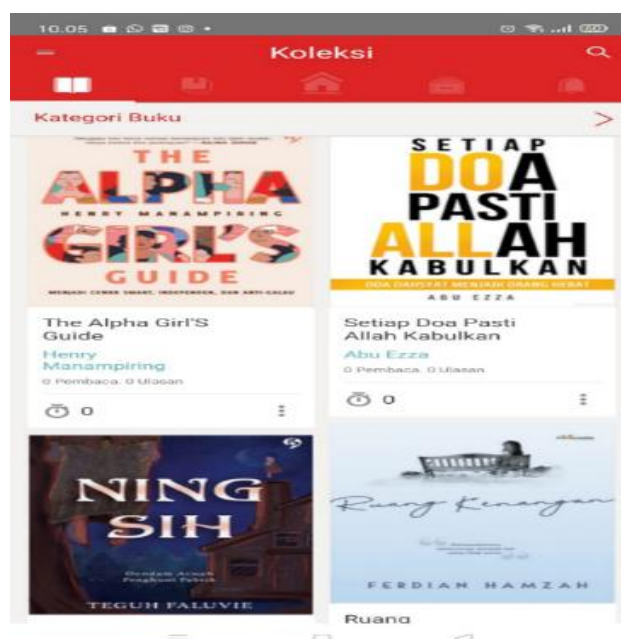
10.05

Koleksi

Kategori Buku

THE ALPHA GIRL'S GUIDE
HENRY MANAMPIRING
MENJADI CEWEK SMART, INDEPENDEN, DAN ANTI-GALAU

The Alpha Girl'S Guide
Henry Manampiring
0 Pembaca, 0 Ulasan
0

SETIAP DOA PASTI ALLAH KABULKAN
DOA DAHSYAT MENJADI ORANG HEBAT
ABU EZZA

Setiap Doa Pasti Allah Kabulkan
Abu Ezza
0 Pembaca, 0 Ulasan
0

NING SIH
Dendam Arwah Penghuni Pabrik
TEGUH FALUVIE

Ruang Kenangan
FERDIAN HAMZAH

Ruang